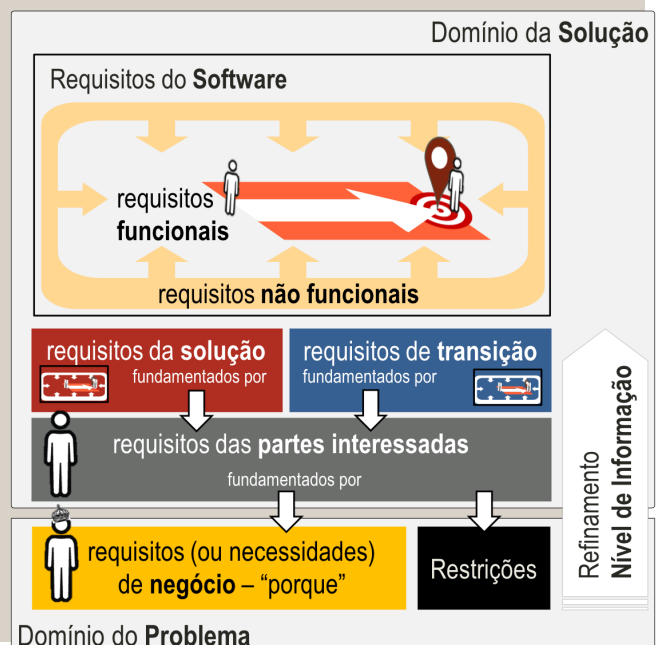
Domínio da **Solução**

Requisitos do **Software**

requisitos **funcionais**

requisitos **não funcionais**

requisitos da **solução**
fundamentados por

requisitos de **transição**
fundamentados por

requisitos das **partes interessadas**
fundamentados por

requisitos (ou necessidades) de **negócio** – "porque"

Restrições

Refinamento
**Nível de Informação**

Domínio do **Problema**